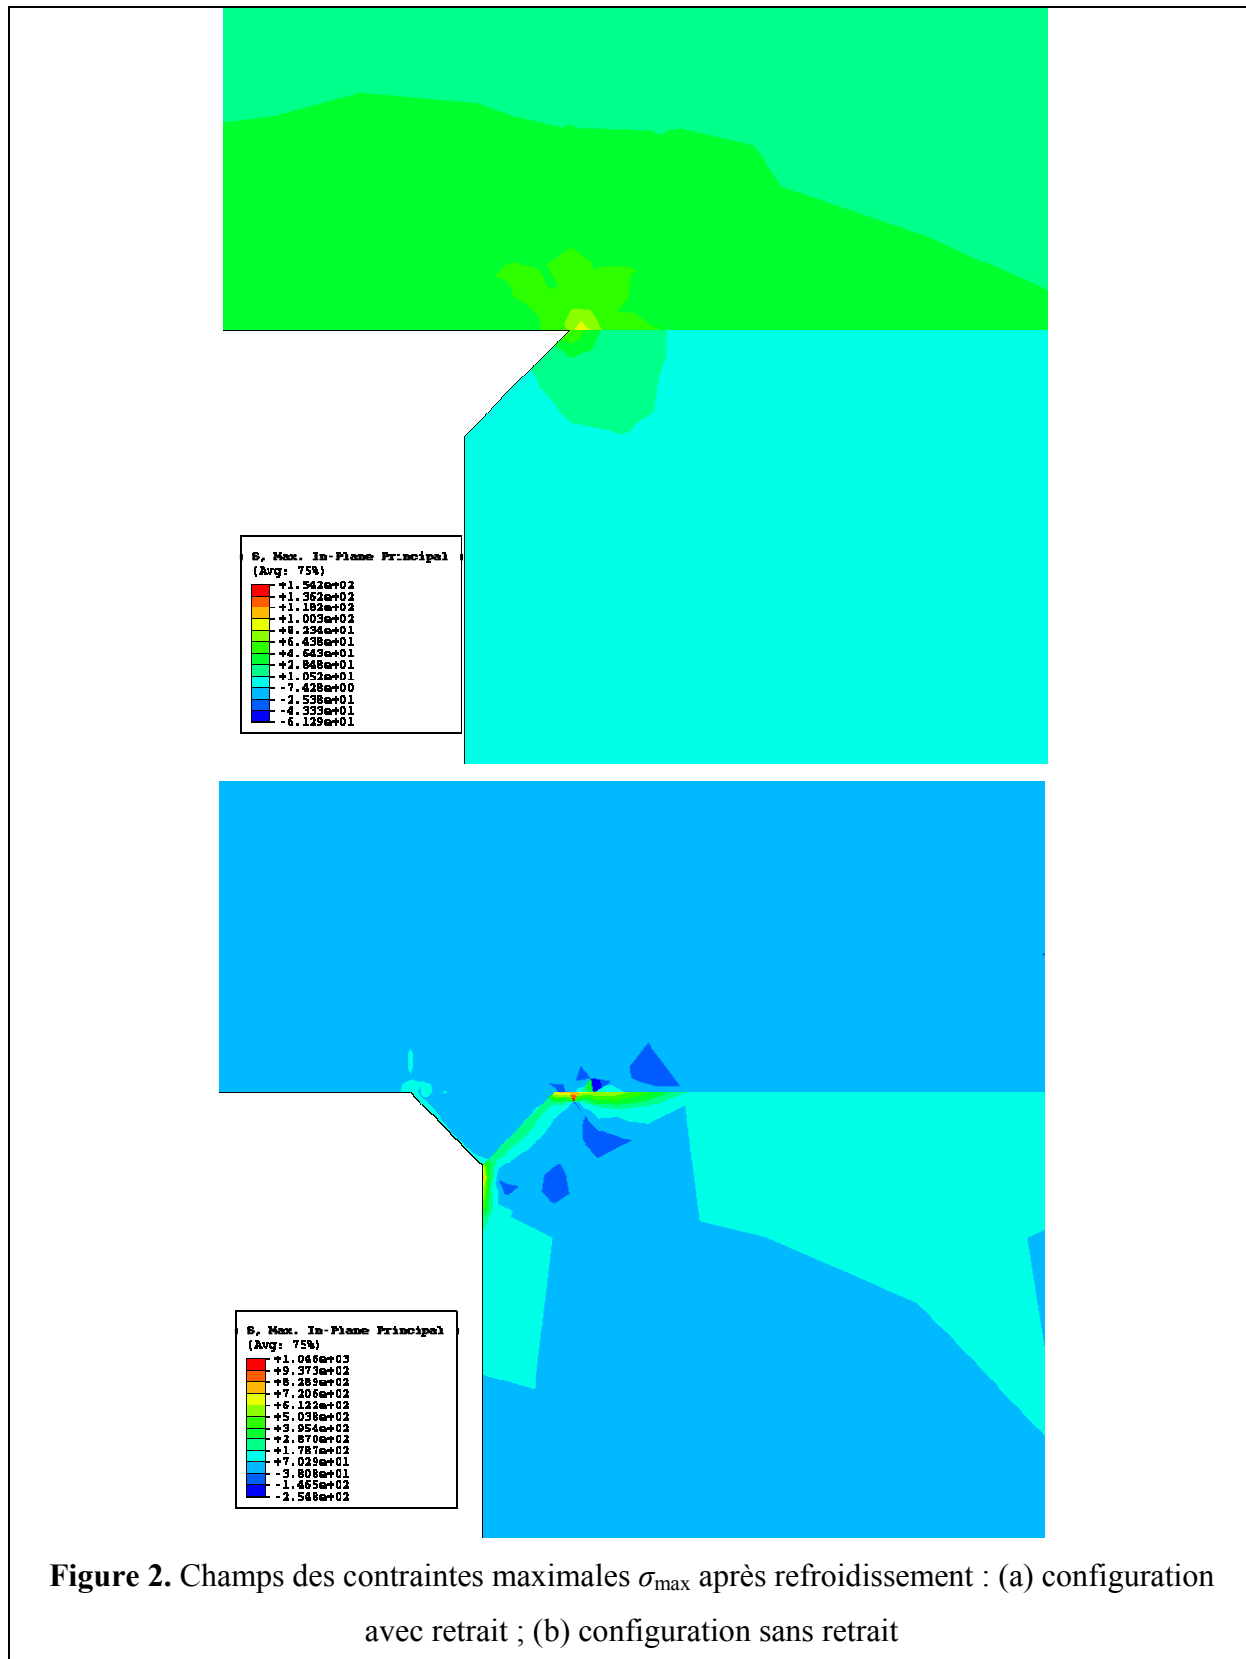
S, Max. In-Plane Principal
(Avg: 75%)
+1.542e+02
+1.362e+02
+1.182e+02
+1.003e+02
+8.234e+01
+6.438e+01
+4.643e+01
+2.848e+01
+1.052e+01
-7.428e+00
-2.538e+01
-4.333e+01
-6.129e+01

S, Max. In-Plane Principal
(Avg: 75%)
+1.046e+03
+9.373e+02
+8.289e+02
+7.206e+02
+6.122e+02
+5.038e+02
+3.954e+02
+2.870e+02
+1.787e+02
+7.029e+01
-3.808e+01
-1.465e+02
-2.548e+02

**Figure 2.** Champs des contraintes maximales $\sigma_{\max}$ après refroidissement : (a) configuration avec retrait ; (b) configuration sans retrait